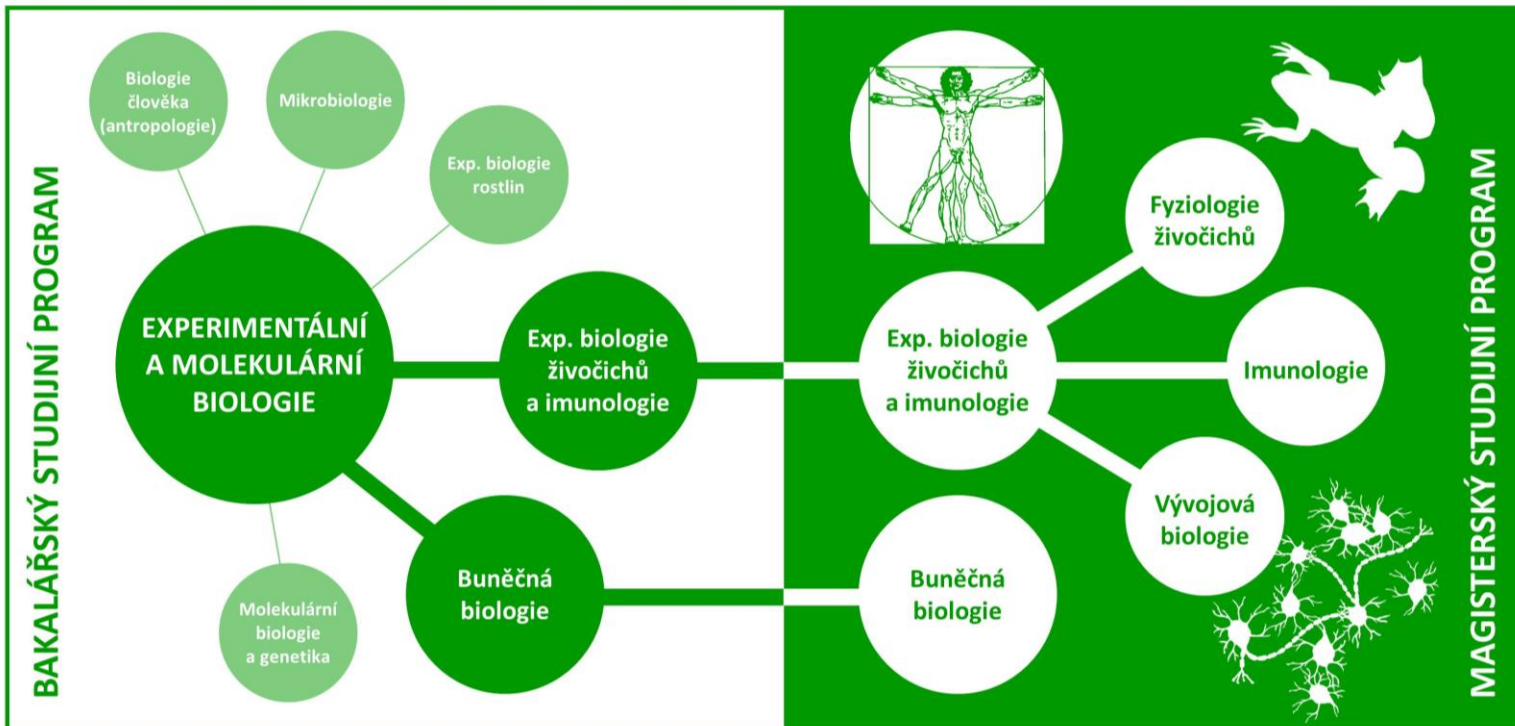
BAKALÁŘSKÝ STUDIJNÍ PROGRAM

Biologie člověka (antropologie)

Mikrobiologie

Exp. biologie rostlin

EXPERIMENTÁLNÍ A MOLEKULÁRNÍ BIOLOGIE

Exp. biologie živočichů a imunologie

Buněčná biologie

Molekulární biologie a genetika

Exp. biologie živočichů a imunologie

Fyziologie živočichů

Imunologie

Vývojová biologie

Buněčná biologie

MAGISTERSKÝ STUDIJNÍ PROGRAM